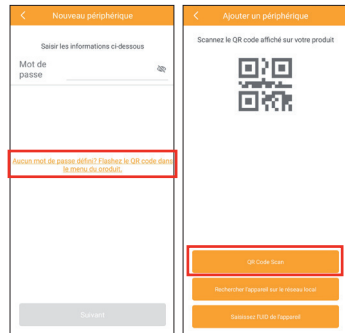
Nouveau périphérique

Saisir les informations ci-dessous

Mot de passe

Aucun mot de passe défini? Flashez le QR code dans le menu du produit.

Suivant

Ajouter un périphérique

Scannez le QR code affiché sur votre produit

QR Code Scan

Rechercher l'appareil sur le réseau local

Saisissez l'UID de l'appareil